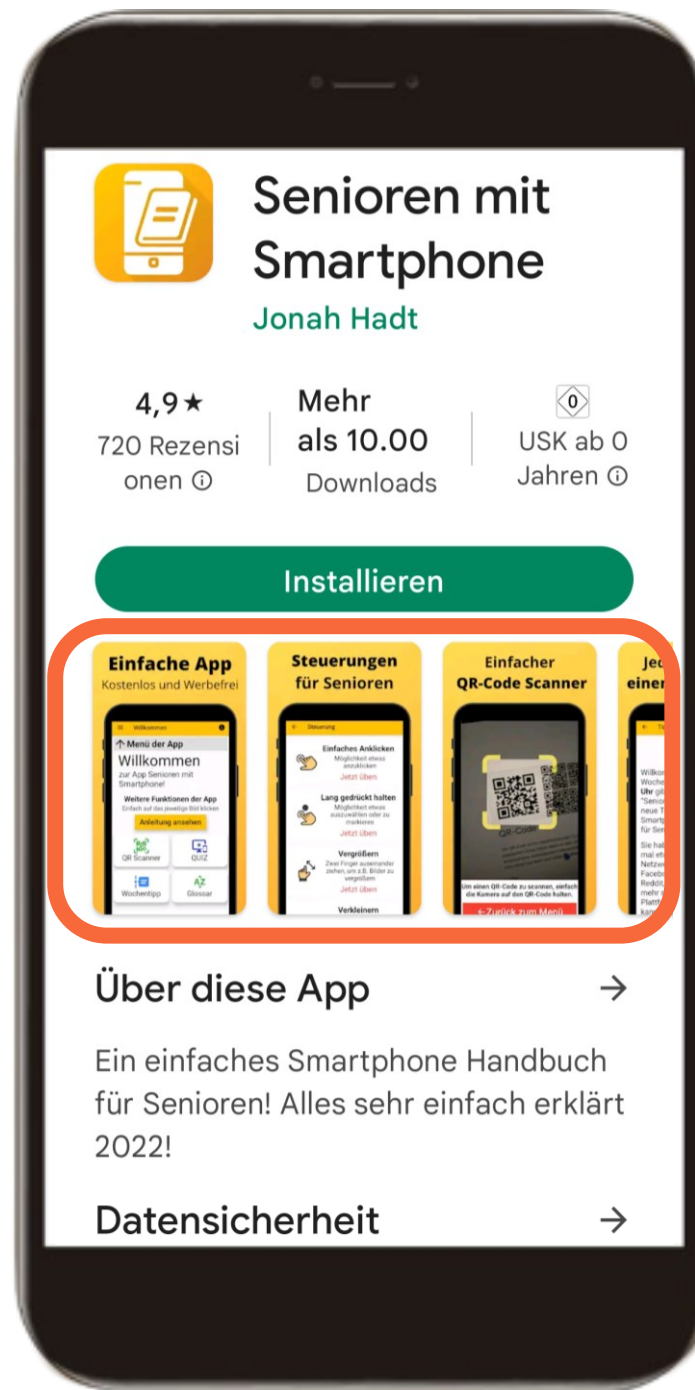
Senioren mit Smartphone
Jonah Hadt

4,9★
720 Rezensionen ⓘ

Mehr als 10.00 Downloads

0
USK ab 0 Jahren ⓘ

Installieren

Einfache App
Kostenlos und Werbefrei
Willkommen
Menü der App
Willkommen
zur App Senioren mit Smartphone!
Weitere Funktionen der App
Einfach auf das jeweilige Bild klicken
Anleitung ansehen
QR Scanner
QUIZ
Wochentipp
Glossar

Steuerungen für Senioren
Steuerung
Einfaches Anklicken
Möglichkeit etwas anzuklicken
Jetzt üben
Lang gedrückt halten
Möglichkeit etwas auszuwählen oder zu markieren
Jetzt üben
Vergrößern
Zwei Finger auseinander ziehen, um z.B. Bilder zu vergrößern
Jetzt üben
Verkleinern

Einfacher QR-Code Scanner
QR-Code
Um einen QR-Code zu scannen, einfach die Kamera auf den QR-Code halten.
← Zurück zum Menü

Jed
einer
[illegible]

Über diese App →

Ein einfaches Smartphone Handbuch für Senioren! Alles sehr einfach erklärt 2022!

Datensicherheit →